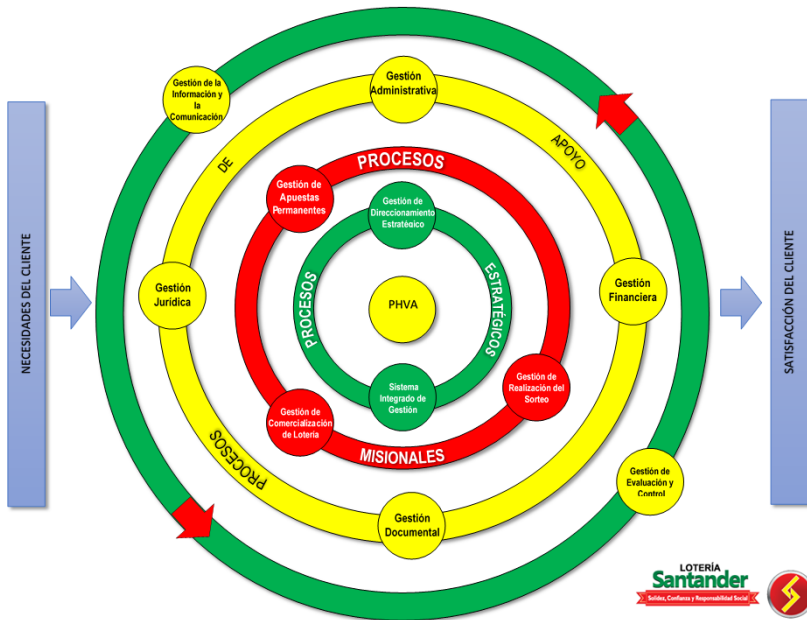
NECESIDADES DEL CLIENTE

Gestión de la Información y la Comunicación

Gestión Administrativa

DE

APOYO

PROCESOS

Gestión de Apuestas Permanentes

Gestión de Direccionamiento Estratégico

PROCESOS

ESTRATÉGICOS

PHVA

Gestión Jurídica

Gestión Financiera

Sistema Integrado de Gestión

Gestión de Realización del Sorteo

Gestión de Comercialización de Lotería

MISIONALES

PROCESOS

Gestión de Evaluación y Control

Gestión Documental

SATISFACCIÓN DEL CLIENTE

LOTERÍA Santander
Solidez, Confianza y Responsabilidad Social